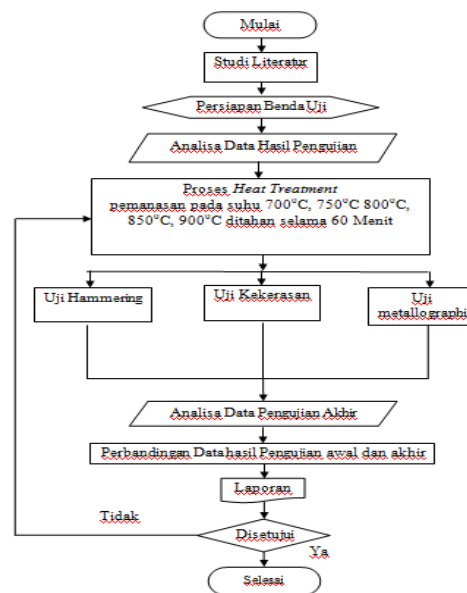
Mulai

Studi Literatur

Persiapan Benda Uji

Analisa Data Hasil Pengujian

Proses *Heat Treatment*
pemanasan pada suhu 700°C, 750°C 800°C, 850°C, 900°C ditahan selama 60 Menit

Uji Hammering

Uji Kekerasan

Uji metallographi

Analisa Data Pengujian Akhir

Perbandingan Data hasil Pengujian awal dan akhir

Laporan

Tidak

Disetujui

Ya

Selesai